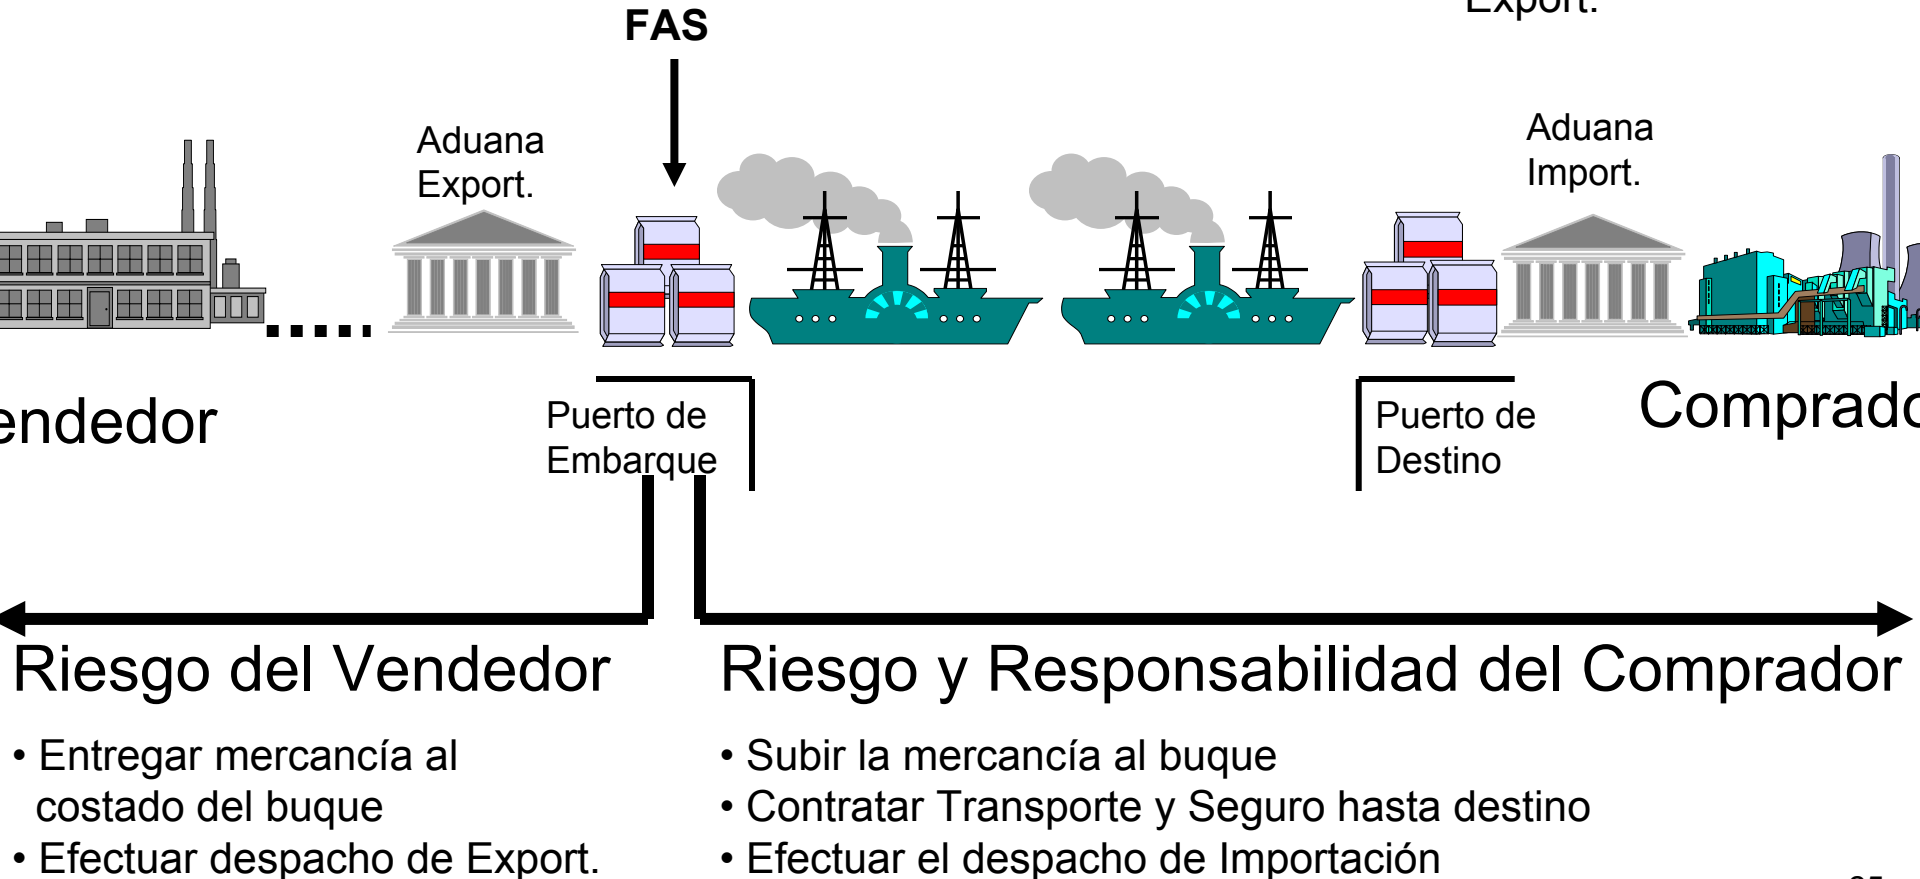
Export.

FAS

Aduana Export.

Aduana Import.

endedor

Puerto de Embarque

Puerto de Destino

Comprado

Riesgo del Vendedor

Riesgo y Responsabilidad del Comprador

• Entregar mercancía al costado del buque
• Efectuar despacho de Export.

• Subir la mercancía al buque
• Contratar Transporte y Seguro hasta destino
• Efectuar el despacho de Importación